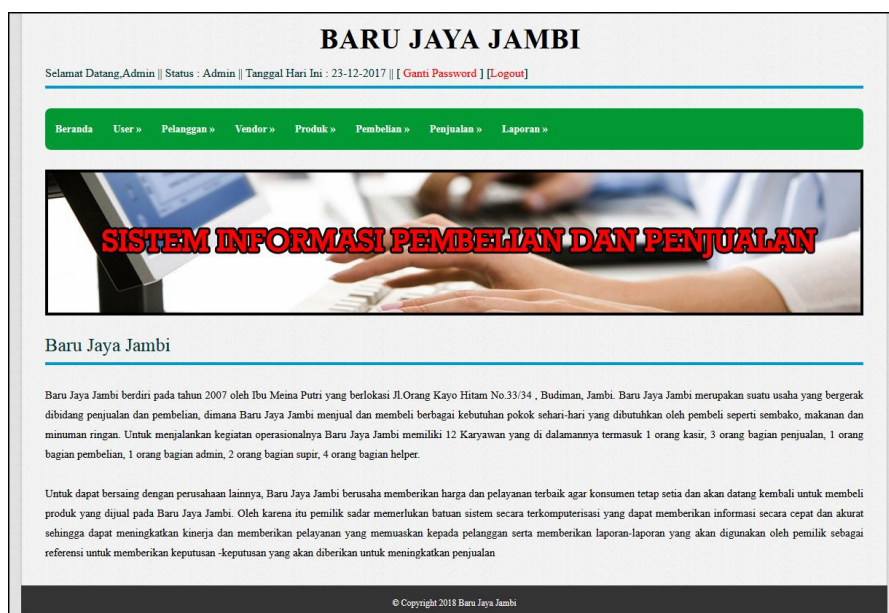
BARU JAYA JAMBI

Selamat Datang,Admin || Status : Admin || Tanggal Hari Ini : 23-12-2017 || [ Ganti Password ] [Logout]

Beranda User » Pelanggan » Vendor » Produk » Pembelian » Penjualan » Laporan »

SISTEM INFORMASI PEMBELIAN DAN PENJUALAN

Baru Jaya Jambi

Baru Jaya Jambi berdiri pada tahun 2007 oleh Ibu Meina Putri yang berlokasi Jl.Orang Kayo Hitam No.33/34 , Budiman, Jambi. Baru Jaya Jambi merupakan suatu usaha yang bergerak dibidang penjualan dan pembelian, dimana Baru Jaya Jambi menjual dan membeli berbagai kebutuhan pokok sehari-hari yang dibutuhkan oleh pembeli seperti sembako, makanan dan minuman ringan. Untuk menjalankan kegiatan operasionalnya Baru Jaya Jambi memiliki 12 Karyawan yang di dalamannya termasuk 1 orang kasir, 3 orang bagian penjualan, 1 orang bagian pembelian, 1 orang bagian admin, 2 orang bagian supir, 4 orang bagian helper.

Untuk dapat bersaing dengan perusahaan lainnya, Baru Jaya Jambi berusaha memberikan harga dan pelayanan terbaik agar konsumen tetap setia dan akan datang kembali untuk membeli produk yang dijual pada Baru Jaya Jambi. Oleh karena itu pemilik sadar memerlukan batuan sistem secara terkomputerisasi yang dapat memberikan informasi secara cepat dan akurat sehingga dapat meningkatkan kinerja dan memberikan pelayanan yang memuaskan kepada pelanggan serta memberikan laporan-laporan yang akan digunakan oleh pemilik sebagai referensi untuk memberikan keputusan -keputusan yang akan diberikan untuk meningkatkan penjualan

© Copyright 2018 Baru Jaya Jambi